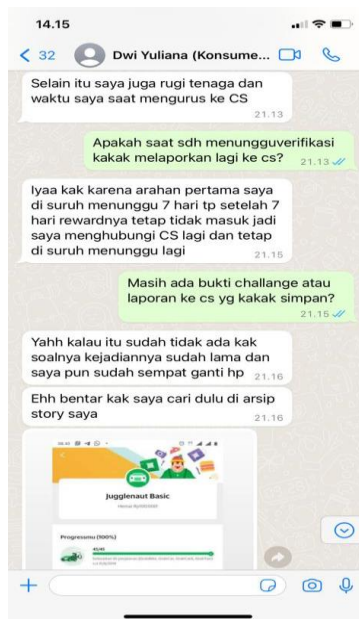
14.15

< 32 Dwi Yuliana (Konsume...

Selain itu saya juga rugi tenaga dan waktu saya saat mengurus ke CS 21.13

Apakah saat sdh menungguverifikasi kakak melaporkan lagi ke cs? 21.13

Iyaa kak karena arahan pertama saya di suruh menunggu 7 hari tp setelah 7 hari rewardnya tetap tidak masuk jadi saya menghubungi CS lagi dan tetap di suruh menunggu lagi 21.15

Masih ada bukti challange atau laporan ke cs yg kakak simpan? 21.15

Yahh kalau itu sudah tidak ada kak soalnya kejadiannya sudah lama dan saya pun sudah sempat ganti hp 21.16

Ehh bentar kak saya cari dulu di arsip story saya 21.16

Jugglenaut Basic

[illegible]

Progressmu (100%)

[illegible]